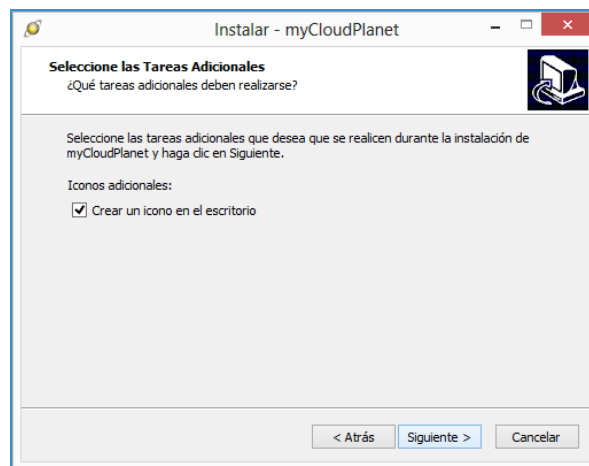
Instalar - myCloudPlanet

Seleccione las Tareas Adicionales
¿Qué tareas adicionales deben realizarse?

Seleccione las tareas adicionales que desea que se realicen durante la instalación de myCloudPlanet y haga clic en Siguiente.

Iconos adicionales:

Crear un icono en el escritorio

< Atrás
Siguiente >
Cancelar